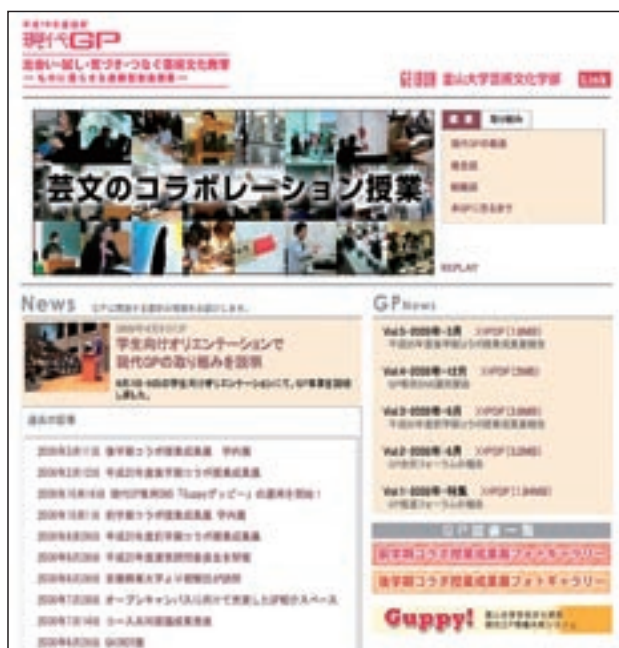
現代GP

富山大学芸術文化学部 Link

芸文のコラボレーション授業

REPLAY

News

学生向けオリエンテーションで現代GPの取り組みを説明

GP News

Vol.5

Vol.4

Vol.3

Vol.2

Vol.1

GP記録一覧

後学期コラボ授業成果展フォトギャラリー

後学期コラボ授業成果展フォトギャラリー

Guppy!